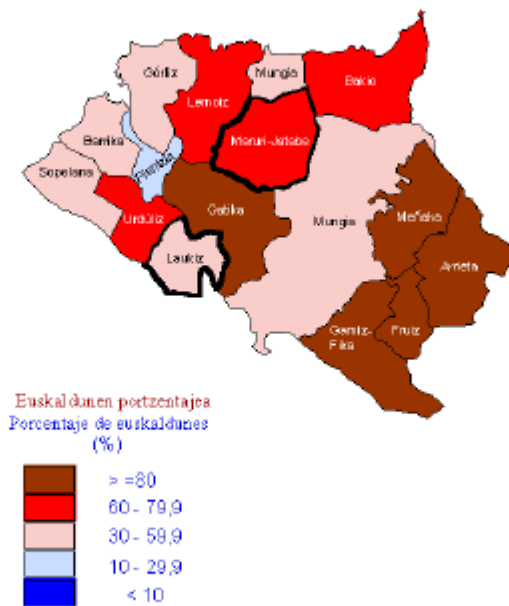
Górliz
Mungia
Bakio
Lemoiz
Barrika
Maruri-Jatabe
Sopelana
Plentzia
Urduliz
Gatika
Mungia
Meñaka
Laukiz
Arrieta
Gamiz-Fika
Fruiz

Euskaldunen portzentajea
Porcentaje de euskaldunes
(%)

> =80
60 - 79,9
30 - 59,9
10 - 29,9
< 10